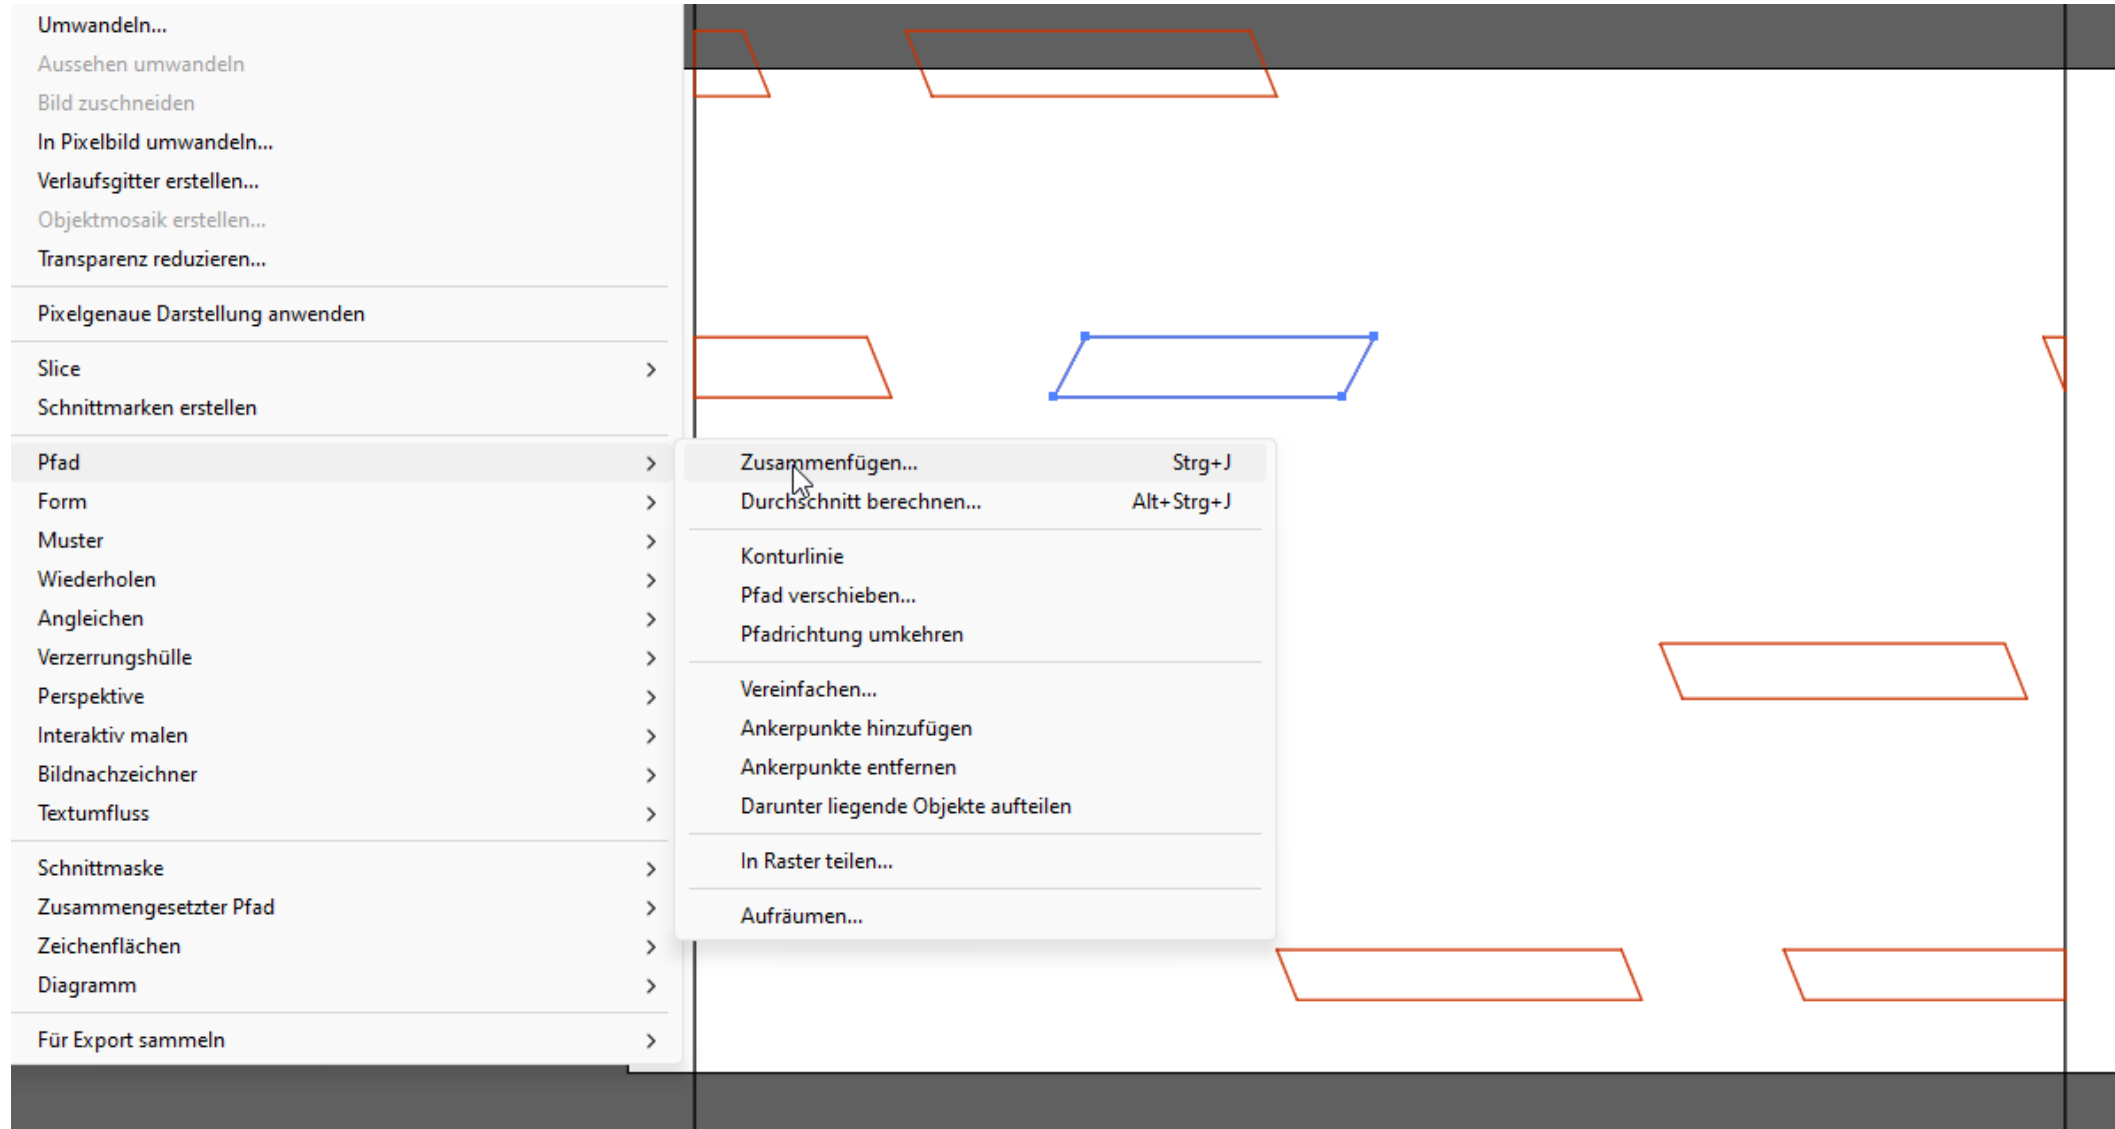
Umwandeln...
Aussehen umwandeln
Bild zuschneiden
In Pixelbild umwandeln...
Verlaufsgitter erstellen...
Objektmosaik erstellen...
Transparenz reduzieren...

Pixelgenaue Darstellung anwenden

Slice >
Schnittmarken erstellen

Pfad >
Form >
Muster >
Wiederholen >
Angleichen >
Verzerrungshülle >
Perspektive >
Interaktiv malen >
Bildnachzeichner >
Textumfluss >

Schnittmaske >
Zusammengesetzter Pfad >
Zeichenflächen >
Diagramm >

Für Export sammeln >

Zusammenfügen... Strg+J
Durchschnitt berechnen... Alt+Strg+J

Konturlinie
Pfad verschieben...
Pfadrichtung umkehren

Vereinfachen...
Ankerpunkte hinzufügen
Ankerpunkte entfernen
Darunter liegende Objekte aufteilen

In Raster teilen...

Aufräumen...